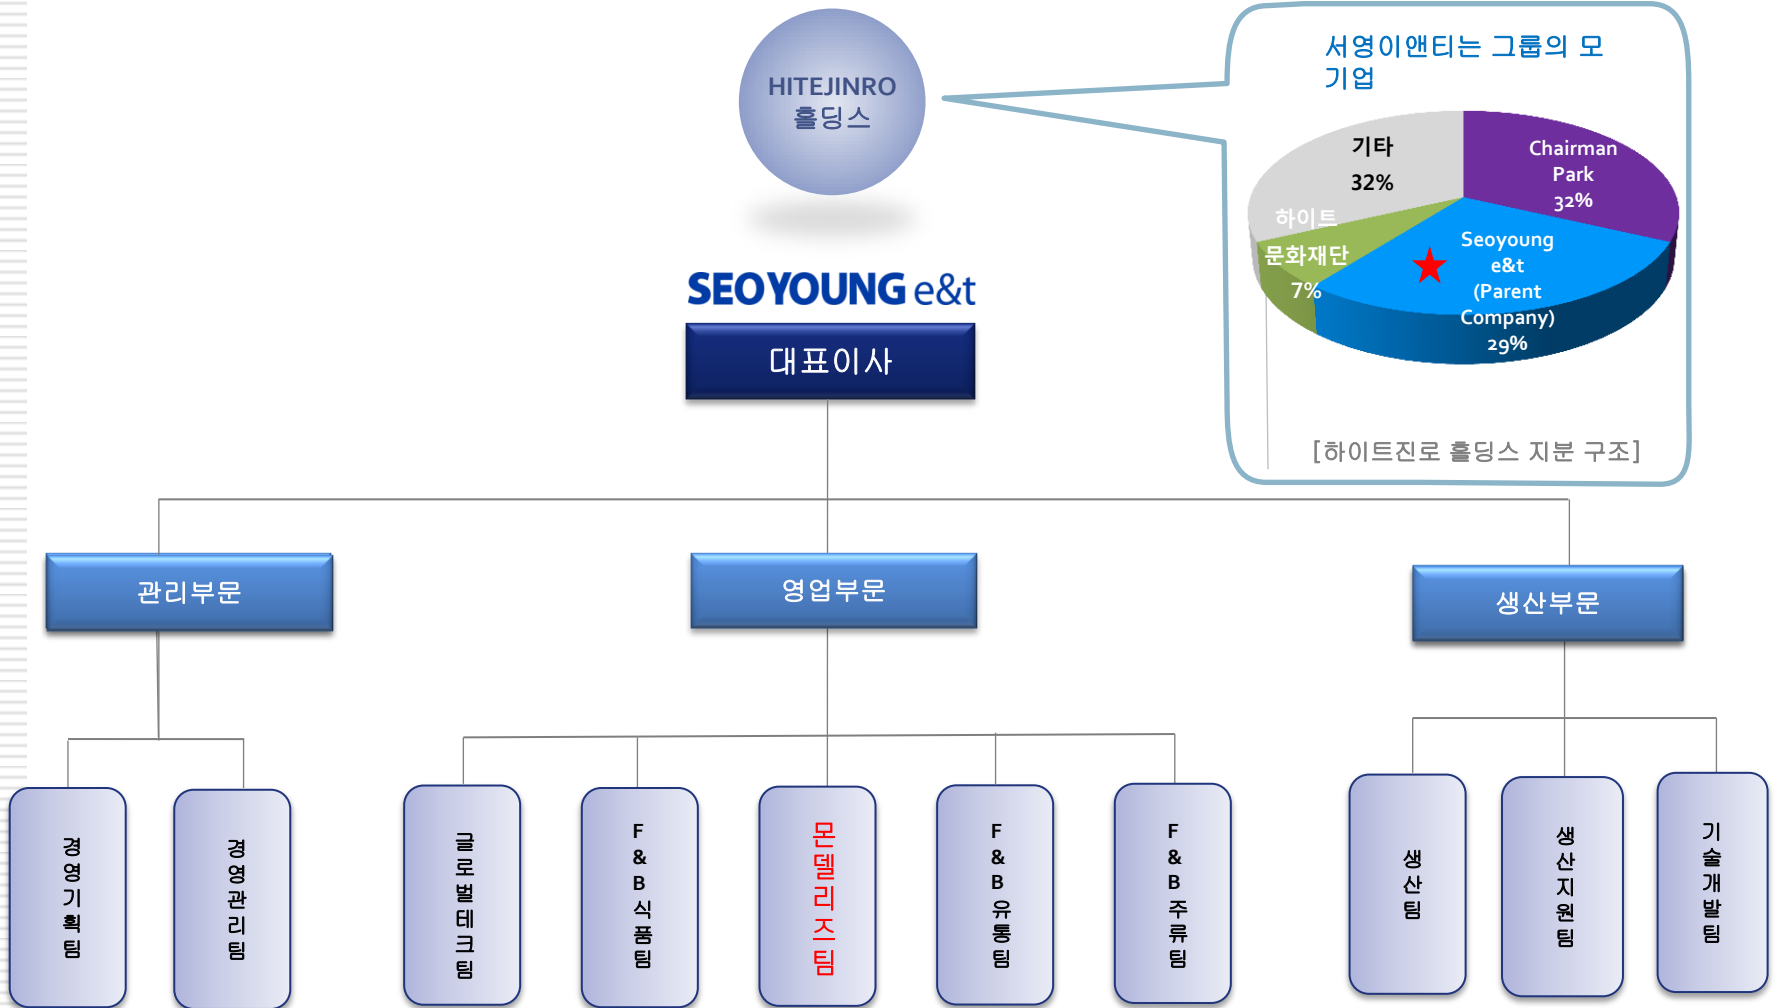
HITEJINRO
홀딩스

서영이앤티는 그룹의 모기업

기타
32%

Chairman Park
32%

하이트 문화재단
7%

Seoyoung e&t (Parent Company)
29%

[하이트진로 홀딩스 지분 구조]

SEOYOUNG e&t

대표이사

관리부문

영업부문

생산부문

경영기획팀

경영관리팀

글로벌테크팀

F&B식품팀

몬델리즈팀

F&B유통팀

F&B주류팀

생산팀

생산지원팀

기술개발팀